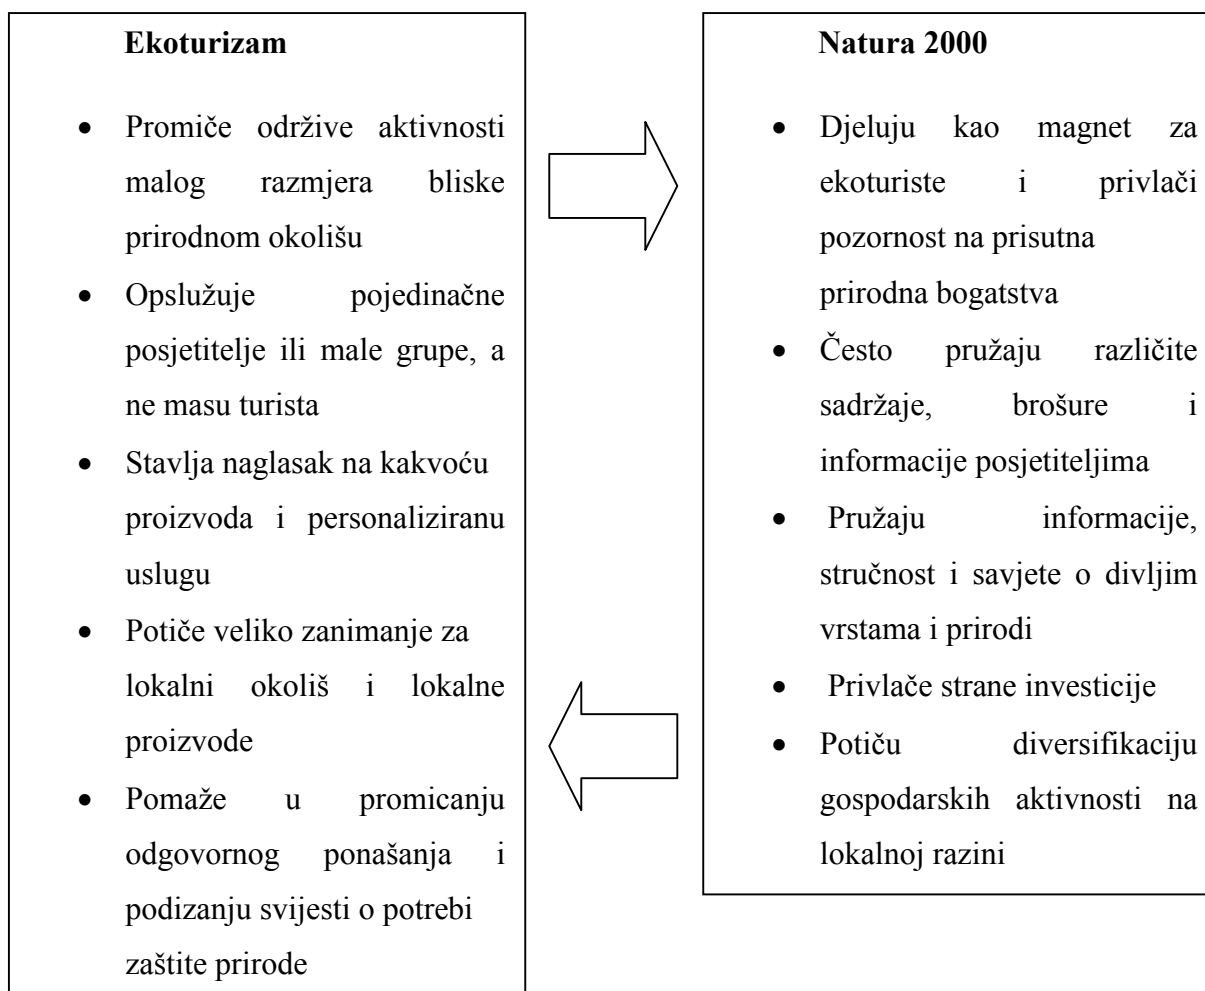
Ekoturizam

- Promiče održive aktivnosti malog razmjera bliske prirodnom okolišu
- Opslužuje pojedinačne posjetitelje ili male grupe, a ne masu turista
- Stavlja naglasak na kakvoću proizvoda i personaliziranu uslugu
- Potiče veliko zanimanje za lokalni okoliš i lokalne proizvode
- Pomaže u promicanju odgovornog ponašanja i podizanju svijesti o potrebi zaštite prirode

Natura 2000

- Djeluju kao magnet za ekoturiste i privlači pozornost na prisutna prirodna bogatstva
- Često pružaju različite sadržaje, brošure i informacije posjetiteljima
- Pružaju informacije, stručnost i savjete o divljim vrstama i prirodi
- Privlače strane investicije
- Potiču diversifikaciju gospodarskih aktivnosti na lokalnoj razini